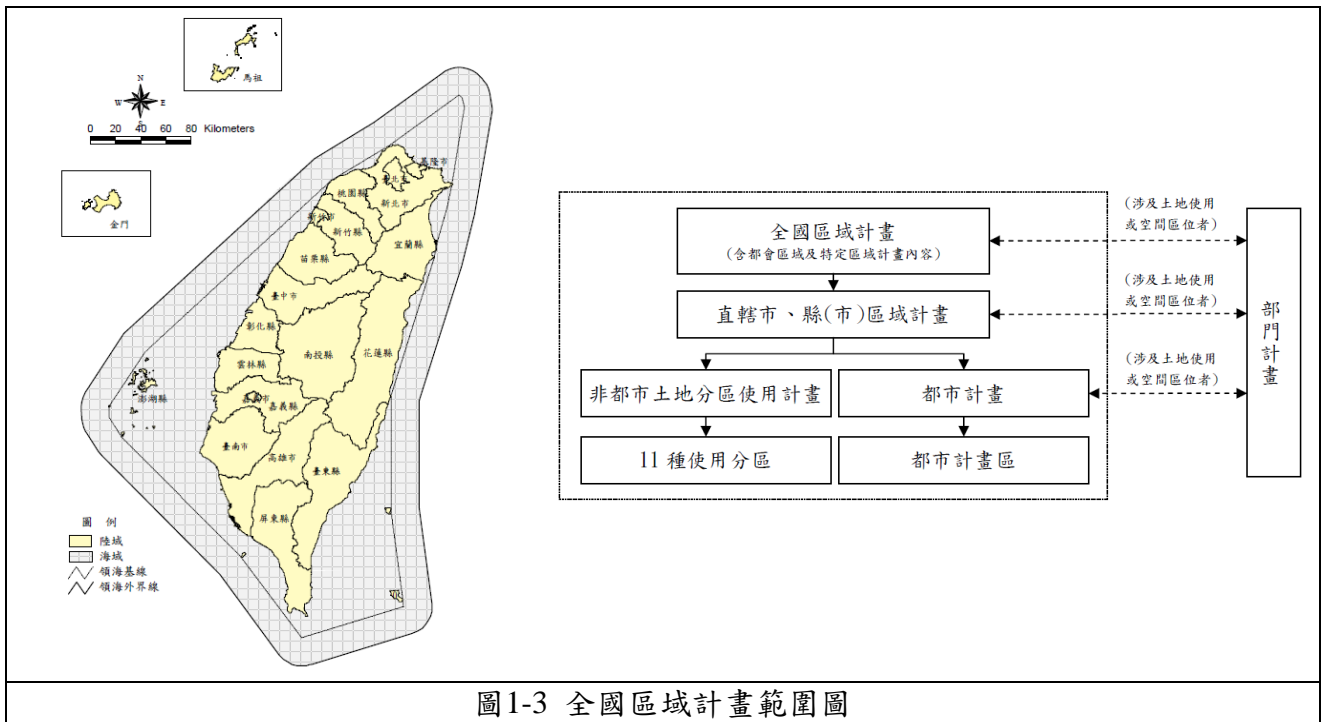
馬祖

N
W E
S
0 20 40 60 80 Kilometers

金門

基隆市
臺北市
新北市
桃園縣
新竹市
新竹縣
宜蘭縣
苗栗縣
臺中市
彰化縣
南投縣
花蓮縣
雲林縣
澎湖縣
嘉義市
嘉義縣
臺南市
高雄市
臺東縣
屏東縣

圖 例
陸域
海域
領海基線
領海外界線

全國區域計畫
(含都會區域及特定區域計畫內容)

直轄市、縣(市)區域計畫

非都市土地分區使用計畫

都市計畫

11 種使用分區

都市計畫區

(涉及土地使用或空間區位者)

(涉及土地使用或空間區位者)

(涉及土地使用或空間區位者)

部門計畫

圖1-3 全國區域計畫範圍圖